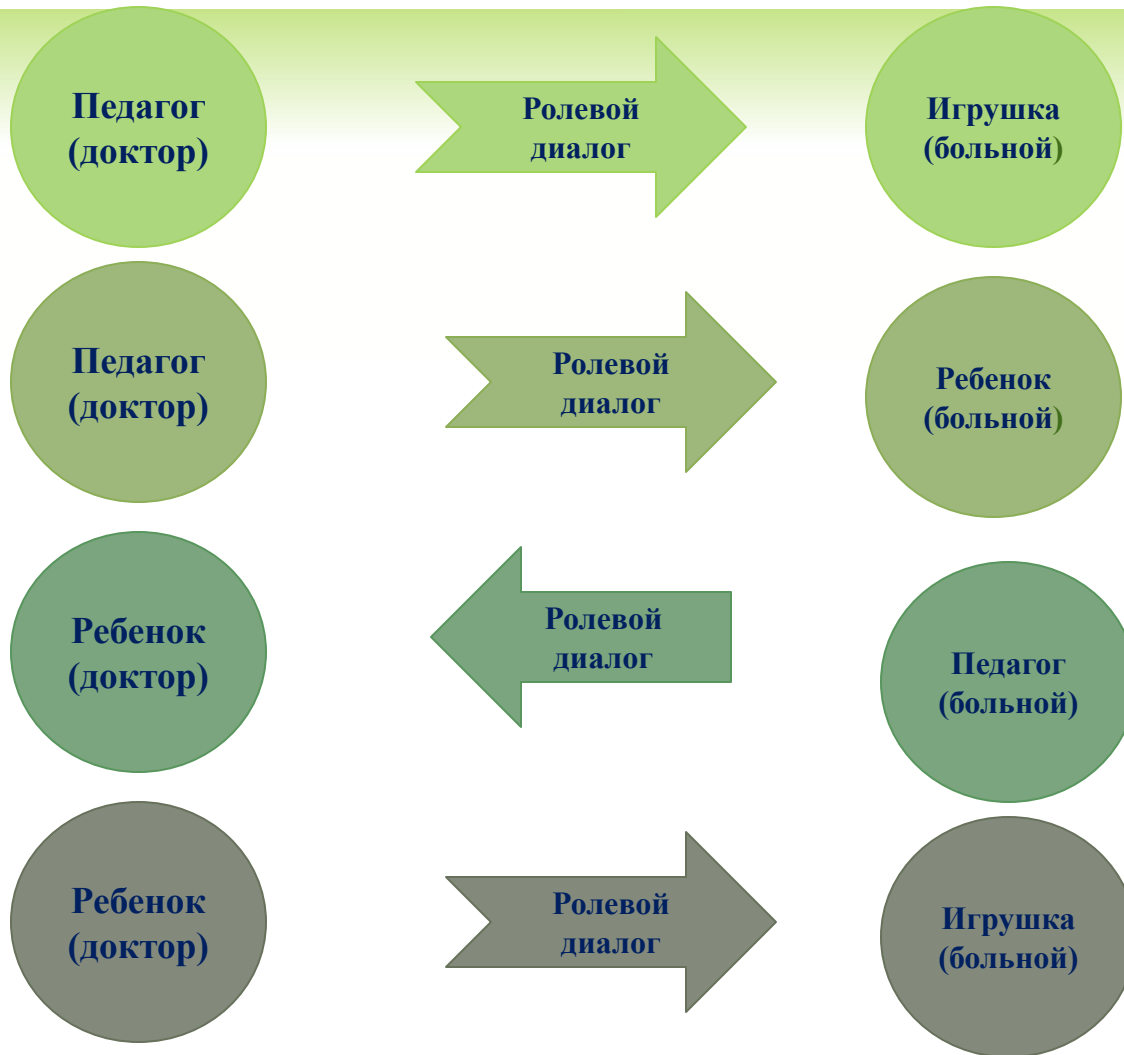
Педагог (доктор)

Ролевой диалог

Игрушка (больной)

Педагог (доктор)

Ролевой диалог

Ребенок (больной)

Ребенок (доктор)

Ролевой диалог

Педагог (больной)

Ребенок (доктор)

Ролевой диалог

Игрушка (больной)